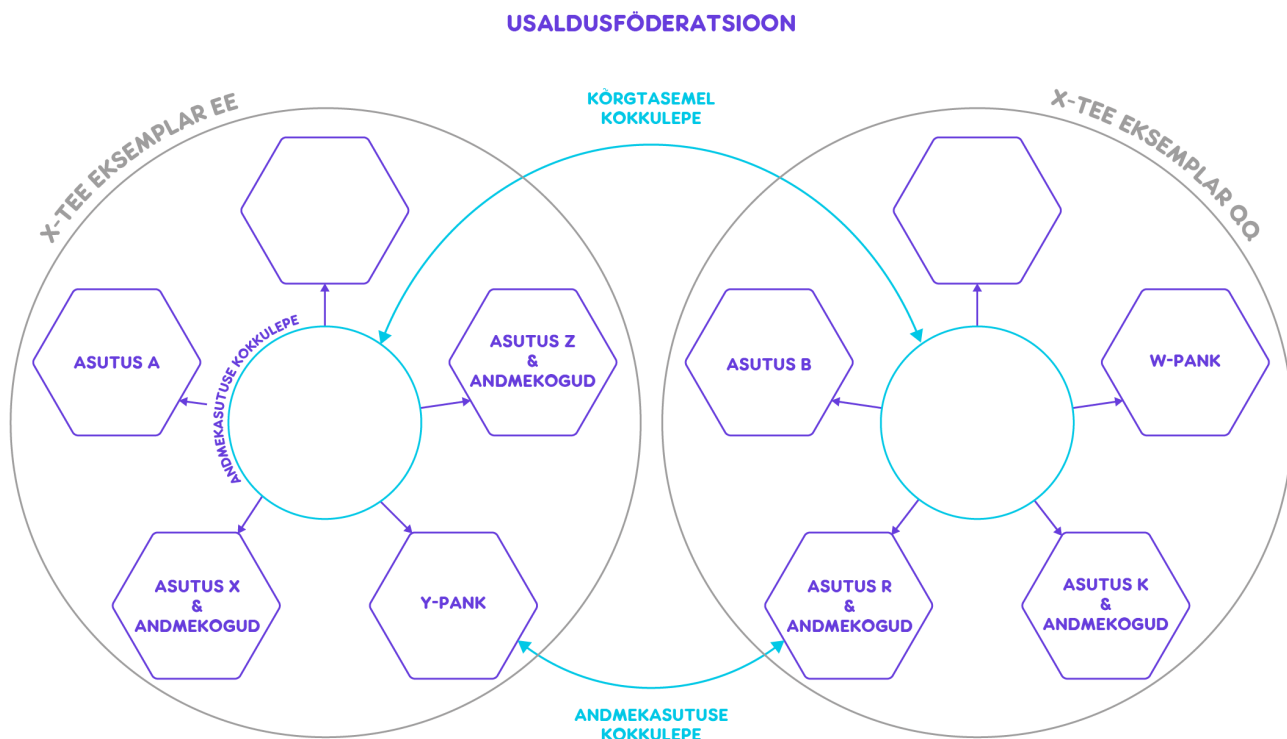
USALDUSFÖDERATSIOON

X-TEE EKSEMPLAR EE

KÕRGTASEMEL KOKKULEPE

X-TEE EKSEMPLAR QQ

ANDMEKASUTUSE KOKKULEPE

ASUTUS A

ASUTUS Z & ANDMEKOGUD

ASUTUS X & ANDMEKOGUD

Y-PANK

ASUTUS B

W-PANK

ASUTUS R & ANDMEKOGUD

ASUTUS K & ANDMEKOGUD

ANDMEKASUTUSE KOKKULEPE